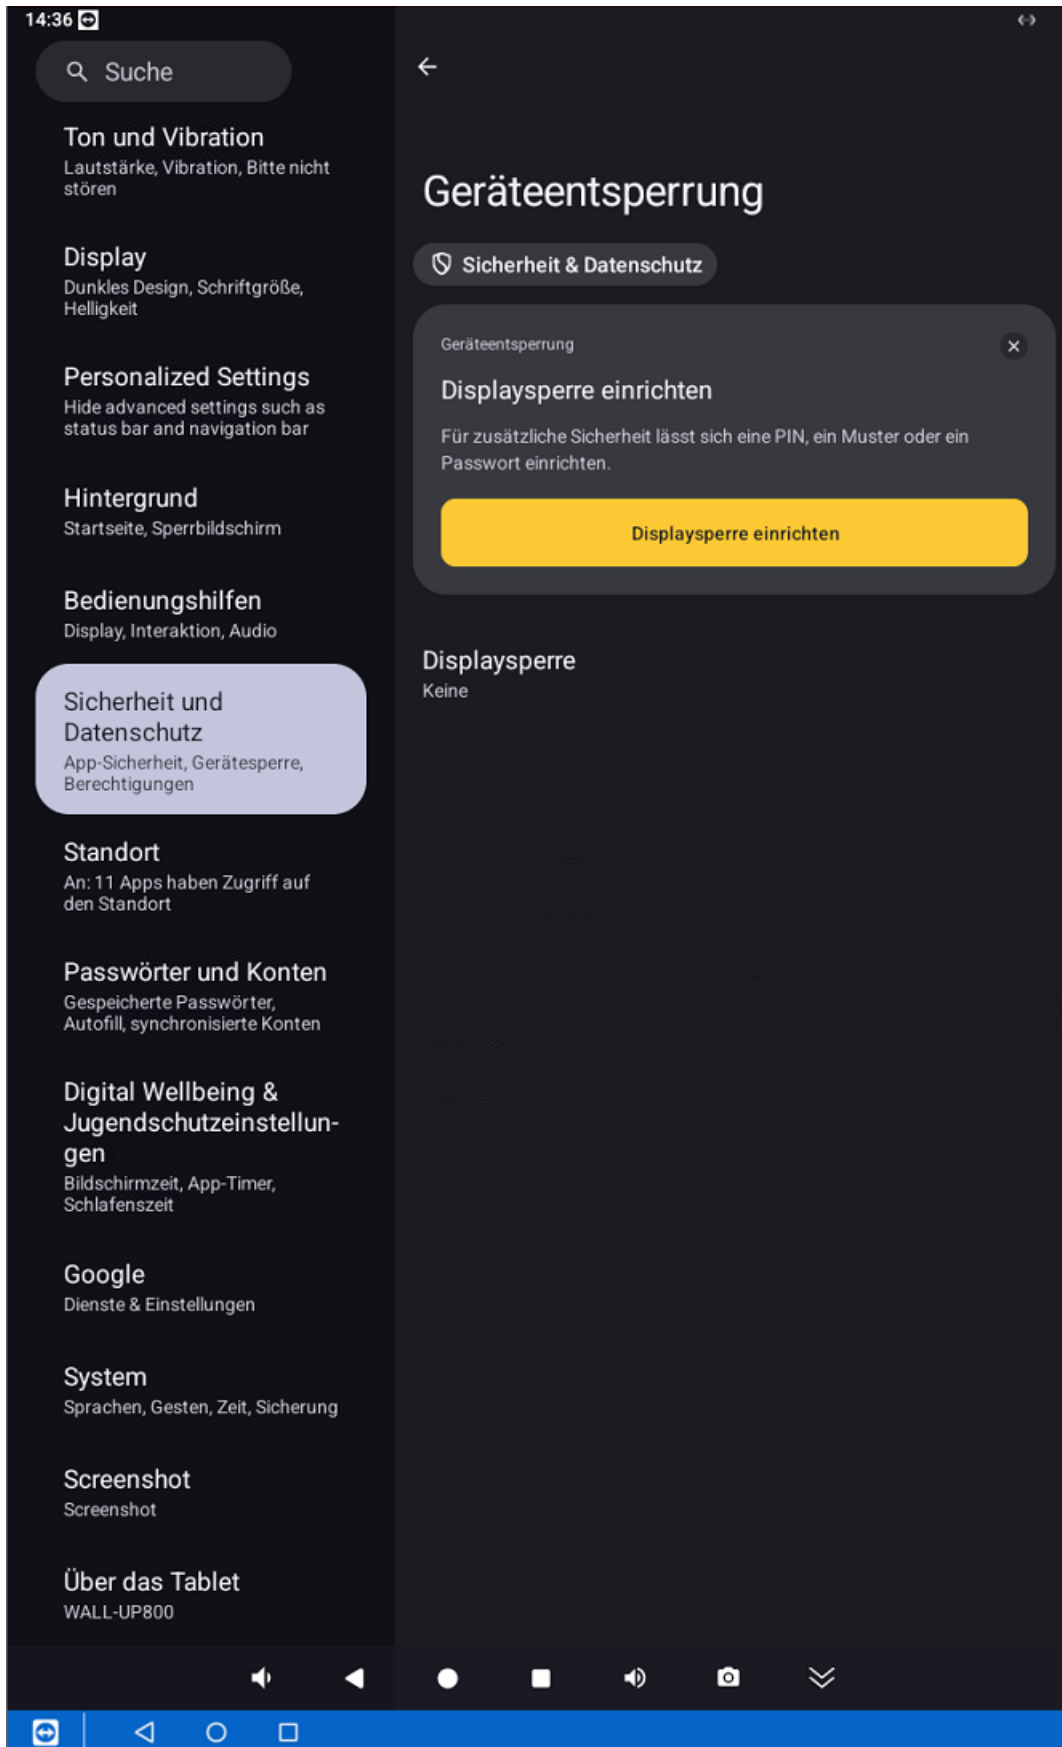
14:36

Suche

Ton und Vibration
Lautstärke, Vibration, Bitte nicht stören

Display
Dunkles Design, Schriftgröße, Helligkeit

Personalized Settings
Hide advanced settings such as status bar and navigation bar

Hintergrund
Startseite, Sperrbildschirm

Bedienungshilfen
Display, Interaktion, Audio

Sicherheit und Datenschutz
App-Sicherheit, Gerätesperre, Berechtigungen

Standort
An: 11 Apps haben Zugriff auf den Standort

Passwörter und Konten
Gespeicherte Passwörter, Autofill, synchronisierte Konten

Digital Wellbeing & Jugendschutzeinstellungen
Bildschirmzeit, App-Timer, Schlafenszeit

Google
Dienste & Einstellungen

System
Sprachen, Gesten, Zeit, Sicherung

Screenshot
Screenshot

Über das Tablet
WALL-UP800

Geräteentsperrung

Sicherheit & Datenschutz

Geräteentsperrung

Displaysperre einrichten

Für zusätzliche Sicherheit lässt sich eine PIN, ein Muster oder ein Passwort einrichten.

Displaysperre einrichten

Displaysperre
Keine